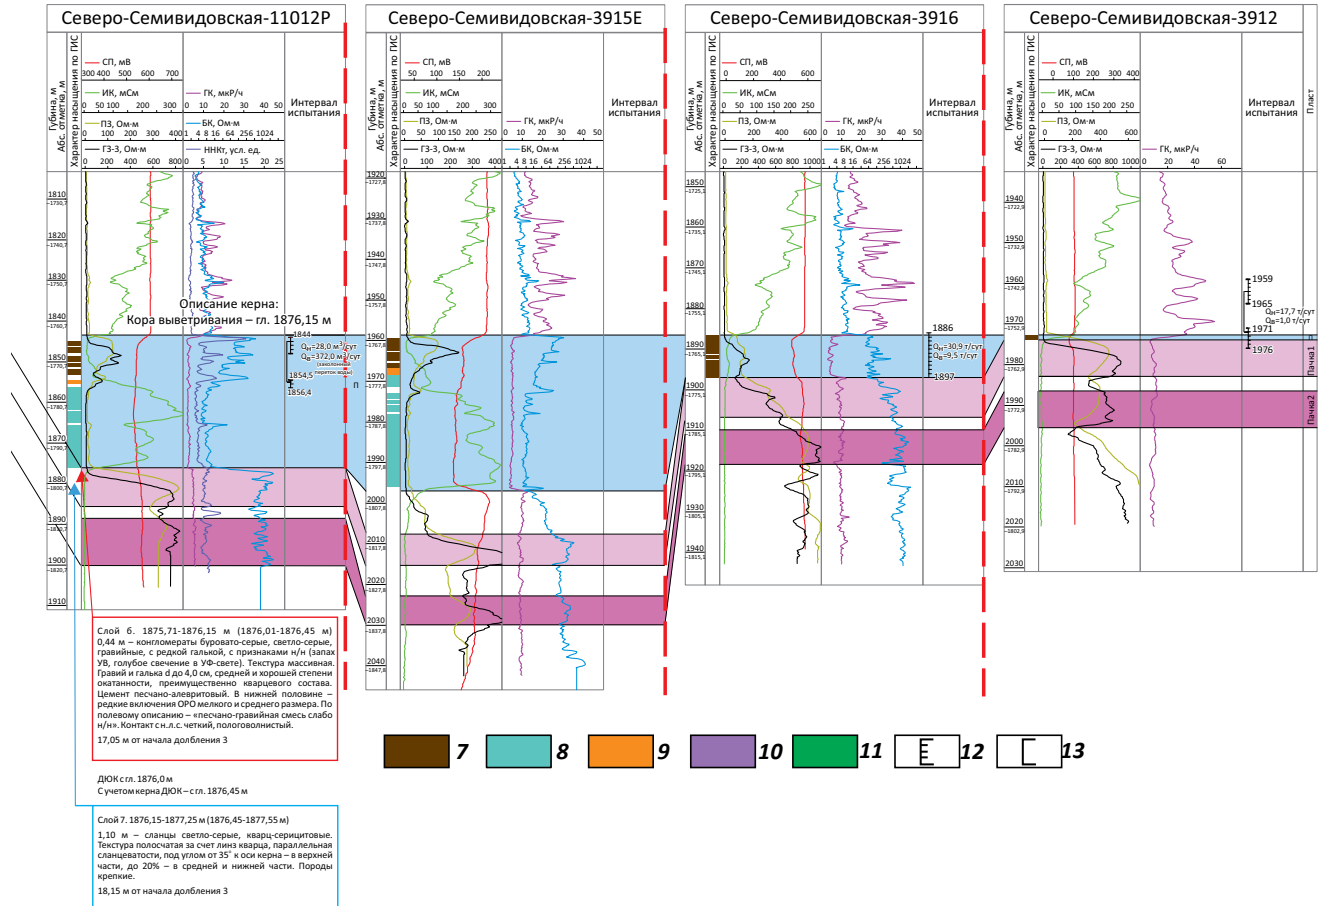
Северо-Семивидовская-11012Р

Глубина, м
Абс. отметка, м
Характер насыщения по ГИС

СП, мВ
300 400 500 600 700
ИК, мСм
0 100 200 300
ПЗ, Ом·м
0 100 200 300 400
ГЗ-3, Ом·м
0 200 400 600 800
ГК, мкР/ч
0 10 20 30 40 50
БК, Ом·м
1 4 8 16 64 256 1024
ННКт, усл. ед.
0 5 10 15 20 25
Интервал испытания

1810 1820 1830 1840 1850 1860 1870 1880 1890 1900 1910

Описание керна:
Кора выветривания – гл. 1876,15 м

1844
Qн=28,0 м³/сут
Qв=372,0 м³/сут
1854,5
1856,4
п

Слой 6. 1875,71-1876,15 м (1876,01-1876,45 м) 0,44 м – конгломераты буровато-серые, светло-серые, гравийные, с редкой галькой, с признаками н/н (запах УВ, голубое свечение в УФ-свете). Текстура массивная. Гравий и галька d до 4,0 см, средней и хорошей степени окатанности, преимущественно кварцевого состава. Цемент песчано-алевритовый. В нижней половине – редкие включения ОРО мелкого и среднего размера. По полевому описанию – «песчано-гравийная смесь слабо н/н». Контакт с н.л.с. четкий, пологоволнистый.

17,05 м от начала долбления 3

ДЮК с гл. 1876,0 м
С учетом керна ДЮК – с гл. 1876,45 м

Слой 7. 1876,15-1877,25 м (1876,45-1877,55 м)

1,10 м – сланцы светло-серые, кварц-серицитовые. Текстура полосчатая за счет линз кварца, параллельная сланцеватости, под углом от 35° к оси керна – в верхней части, до 20% – в средней и нижней части. Породы крепкие.

18,15 м от начала долбления 3

Северо-Семивидовская-3915Е

Глубина, м
Абс. отметка, м
Характер насыщения по ГИС
СП, мВ
50 100 150 200
ИК, мСм
0 50 100 150 200 250
ПЗ, Ом·м
0 50 100 150 200 250
ГЗ-3, Ом·м
0 100 200 300 400
ГК, мкР/ч
0 10 20 30 40 50
БК, Ом·м
1 4 8 16 64 256 1024
Интервал испытания

1920 1930 1940 1950 1960 1970 1980 1990 2000 2010 2020 2030 2040

Северо-Семивидовская-3916

Глубина, м
Абс. отметка, м
Характер насыщения по ГИС
СП, мВ
0 200 400 600
ИК, мСм
0 50 100 150 200 250
ПЗ, Ом·м
0 200 400 600 800
ГЗ-3, Ом·м
0 200 400 600 800 1000
ГК, мкР/ч
0 10 20 30 40 50
БК, Ом·м
1 4 8 16 64 256 1024
Интервал испытания

1850 1860 1870 1880 1890 1900 1910 1920 1930 1940

1886
Qн=30,9 т/сут
Qв=9,5 т/сут
1897

Северо-Семивидовская-3912

Глубина, м
Абс. отметка, м
Характер насыщения по ГИС
СП, мВ
0 100 200 300 400
ИК, мСм
0 50 100 150 200 250
ПЗ, Ом·м
0 200 400 600
ГЗ-3, Ом·м
0 200 400 600 800 1000
ГК, мкР/ч
0 20 40 60
Интервал испытания
Пласт

1940 1950 1960 1970 1980 1990 2000 2010 2020 2030

1959
1965
Qн=17,7 т/сут
Qв=1,0 т/сут
1971
1976

Пачка1
Пачка2

7 8 9 10 11 12 13